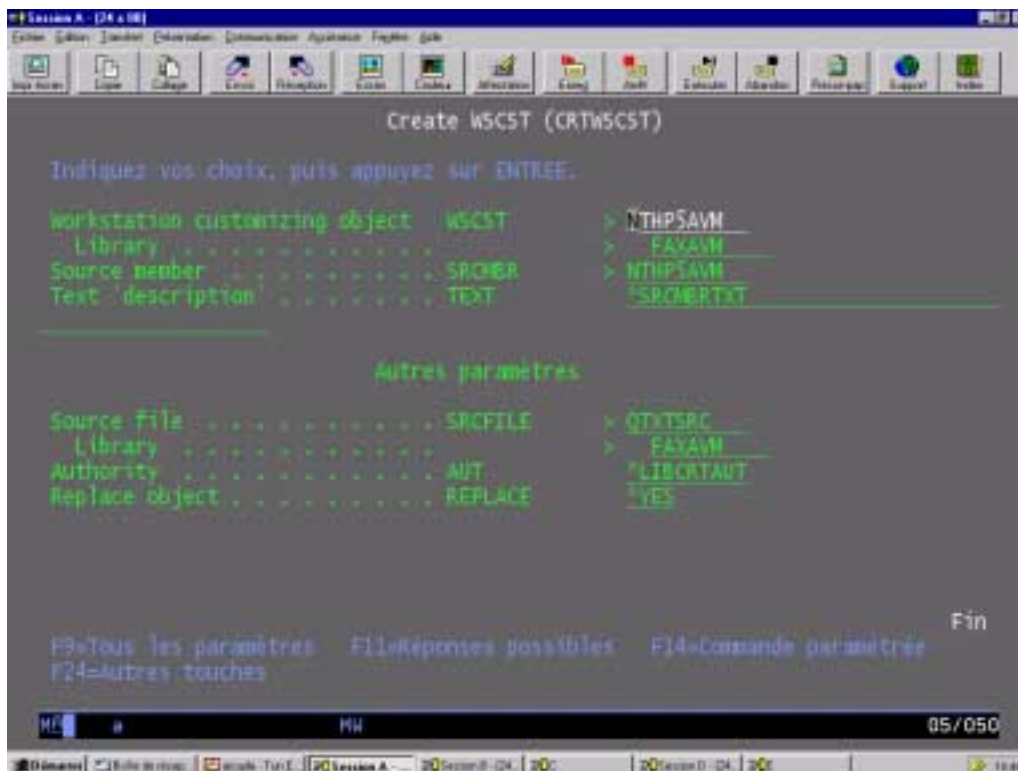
Session A - [24 x 80]

Fichier Edition Transfert Présentation Communication Assistance Fenêtre Aide

Create WSCST (CRTWSCST)

Indiquez vos choix, puis appuyez sur ENTREE.

Workstation customizing object WSCST > NTHPSAVM
Library . . . . . . . . . . . > FAXAVM
Source member . . . . . . . . . SRCMBR > NTHPSAVM
Text 'description' . . . . . . . TEXT *SRCMBRTXT

Autres paramètres

Source file . . . . . . . . . . SRCFILE > QTXTSRC
Library . . . . . . . . . . . > FAXAVM
Authority . . . . . . . . . . . AUT *LIBCRTAUT
Replace object . . . . . . . . . REPLACE *YES

Fin

F9=Tous les paramètres F11=Réponses possibles F14=Commande paramétrée
F24=Autres touches

MA a MW 05/050

Démarrer